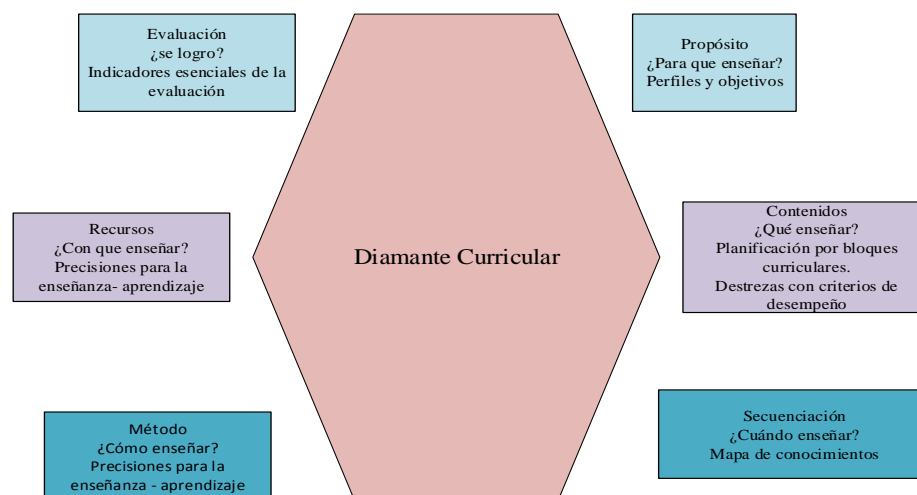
Evaluación
¿se logro?
Indicadores esenciales de la evaluación

Propósito
¿Para que enseñar?
Perfiles y objetivos

Recursos
¿Con que enseñar?
Precisiones para la enseñanza- aprendizaje

Diamante Curricular

Contenidos
¿Qué enseñar?
Planificación por bloques curriculares.
Destrezas con criterios de desempeño

Método
¿Cómo enseñar?
Precisiones para la enseñanza - aprendizaje

Secuenciación
¿Cuándo enseñar?
Mapa de conocimientos